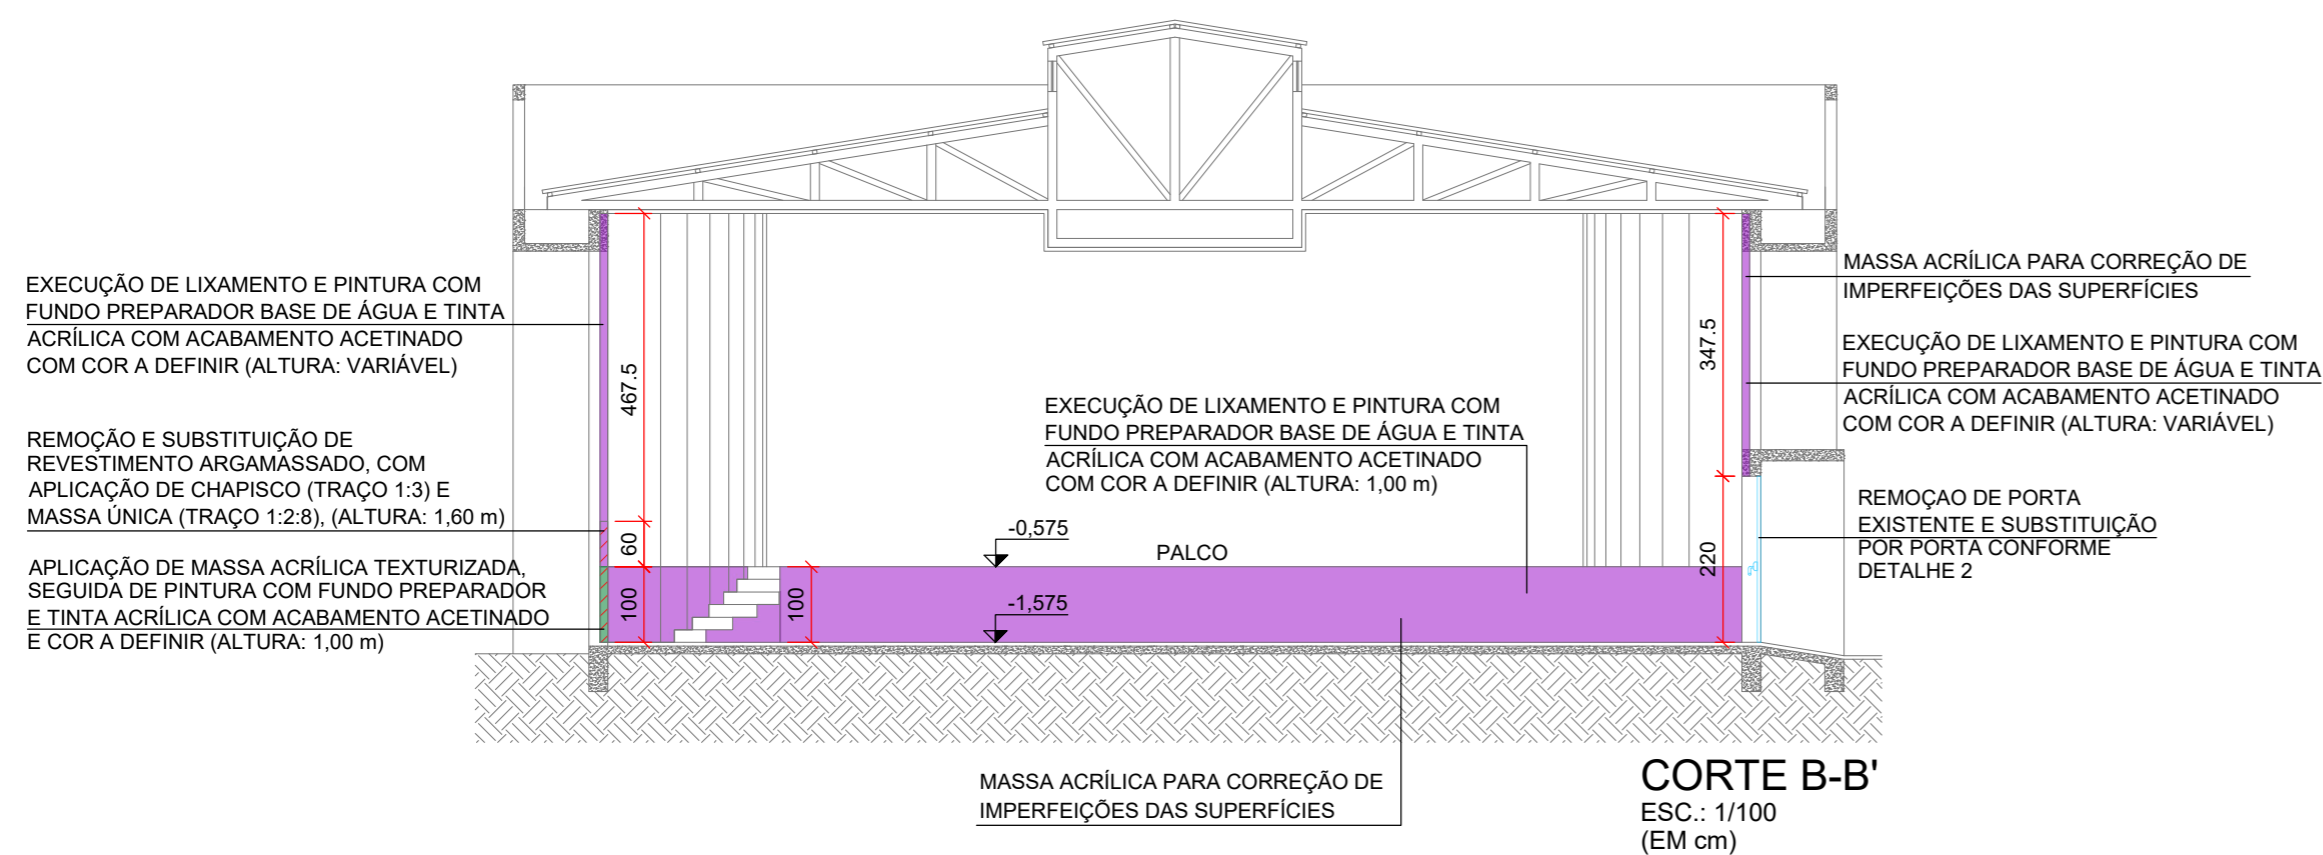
EXECUÇÃO DE LIXAMENTO E PINTURA COM FUNDO PREPARADOR BASE DE ÁGUA E TINTA ACRÍLICA COM ACABAMENTO ACETINADO COM COR A DEFINIR (ALTURA: VARIÁVEL)

REMOÇÃO E SUBSTITUIÇÃO DE REVESTIMENTO ARGAMASSADO, COM APLICAÇÃO DE CHAPISCO (TRAÇO 1:3) E MASSA ÚNICA (TRAÇO 1:2:8), (ALTURA: 1,60 m)

APLICAÇÃO DE MASSA ACRÍLICA TEXTURIZADA, SEGUIDA DE PINTURA COM FUNDO PREPARADOR E TINTA ACRÍLICA COM ACABAMENTO ACETINADO E COR A DEFINIR (ALTURA: 1,00 m)

467.5

60

100

100

-0,575

PALCO

-1,575

EXECUÇÃO DE LIXAMENTO E PINTURA COM FUNDO PREPARADOR BASE DE ÁGUA E TINTA ACRÍLICA COM ACABAMENTO ACETINADO COM COR A DEFINIR (ALTURA: 1,00 m)

347.5

220

MASSA ACRÍLICA PARA CORREÇÃO DE IMPERFEIÇÕES DAS SUPERFÍCIES

EXECUÇÃO DE LIXAMENTO E PINTURA COM FUNDO PREPARADOR BASE DE ÁGUA E TINTA ACRÍLICA COM ACABAMENTO ACETINADO COM COR A DEFINIR (ALTURA: VARIÁVEL)

REMOÇAO DE PORTA EXISTENTE E SUBSTITUIÇÃO POR PORTA CONFORME DETALHE 2

MASSA ACRÍLICA PARA CORREÇÃO DE IMPERFEIÇÕES DAS SUPERFÍCIES

CORTE B-B'
ESC.: 1/100
(EM cm)